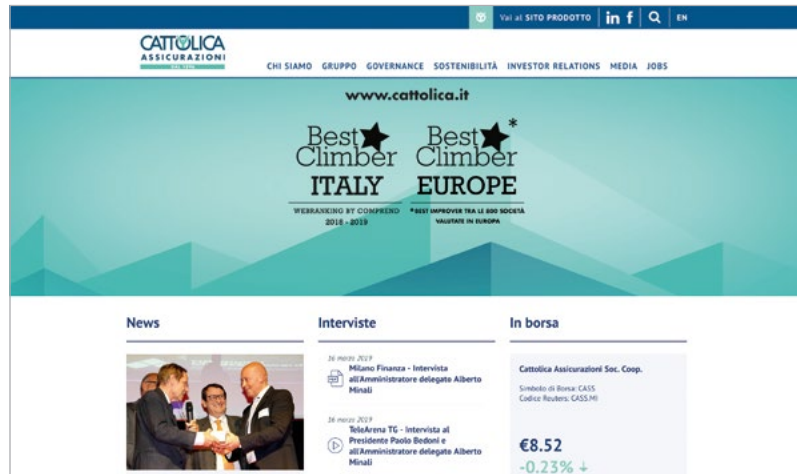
Vai al SITO PRODOTTO in f EN

CATTOLICA ASSICURAZIONI

CHI SIAMO GRUPPO GOVERNANCE SOSTENIBILITÀ INVESTOR RELATIONS MEDIA JOBS

www.cattolica.it

Best Climber ITALY

WEBRANKING BY COMPREND 2018 - 2019

Best Climber* EUROPE

*BEST IMPROVER TRA LE 800 SOCIETÀ VALUTATE IN EUROPA

News

Interviste

26 marzo 2019
Milano Finanza - Intervista all'Amministratore delegato Alberto Minali

26 marzo 2019
TeleArena TG - Intervista al Presidente Paolo Bedoni e all'Amministratore delegato Alberto Minali

In borsa

Cattolica Assicurazioni Soc. Coop.

Simbolo di Borsa: CASS
Codice Reuters: CASS.MI

€8.52
-0.23%